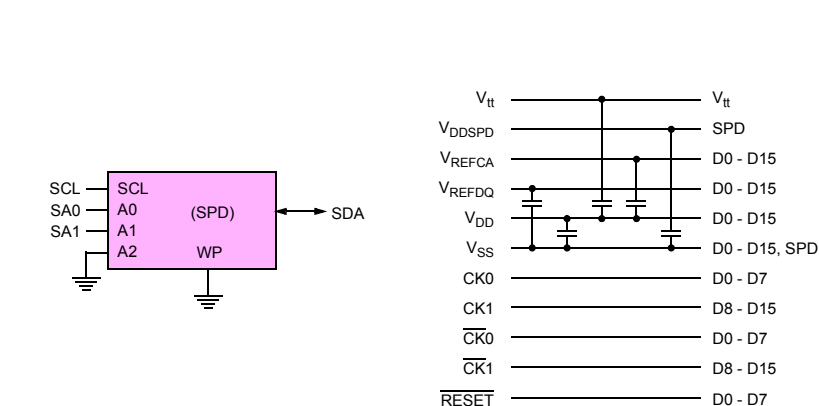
SCL
SA0
SA1
SCL
A0
A1
A2
(SPD)
WP
SDA

$V_{tt}$
$V_{DDSPD}$
$V_{REFCA}$
$V_{REFDQ}$
$V_{DD}$
$V_{SS}$
CK0
CK1
$\overline{CK}0$
$\overline{CK}1$
$\overline{RESET}$

$V_{tt}$
SPD
D0 - D15
D0 - D15
D0 - D15
D0 - D15, SPD
D0 - D7
D8 - D15
D0 - D7
D8 - D15
D0 - D7